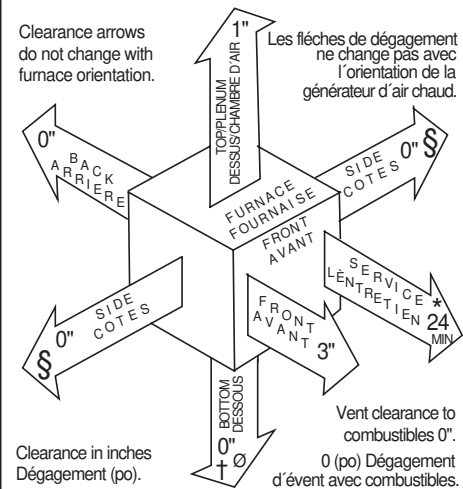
Clearance arrows do not change with furnace orientation.

1"

TOP/PLENUM
DESSUS/CHAMBRE D´AIR

Les flèches de dégagement ne change pas avec l´orientation de la générateur d´air chaud.

0"
BACK
ARRIERE

SIDE
COTES
0" §

FURNACE
FOURNAISE

FRONT
AVANT

SERVICE
LÈNTRETIEN
*
24
MIN

SIDE
COTES
§ 0"

FRONT
AVANT
3"

BOTTOM
DESSOUS
0"
† Ø

Vent clearance to combustibles 0".

0 (po) Dégagement d´évent avec combustibles.

Clearance in inches
Dégagement (po).